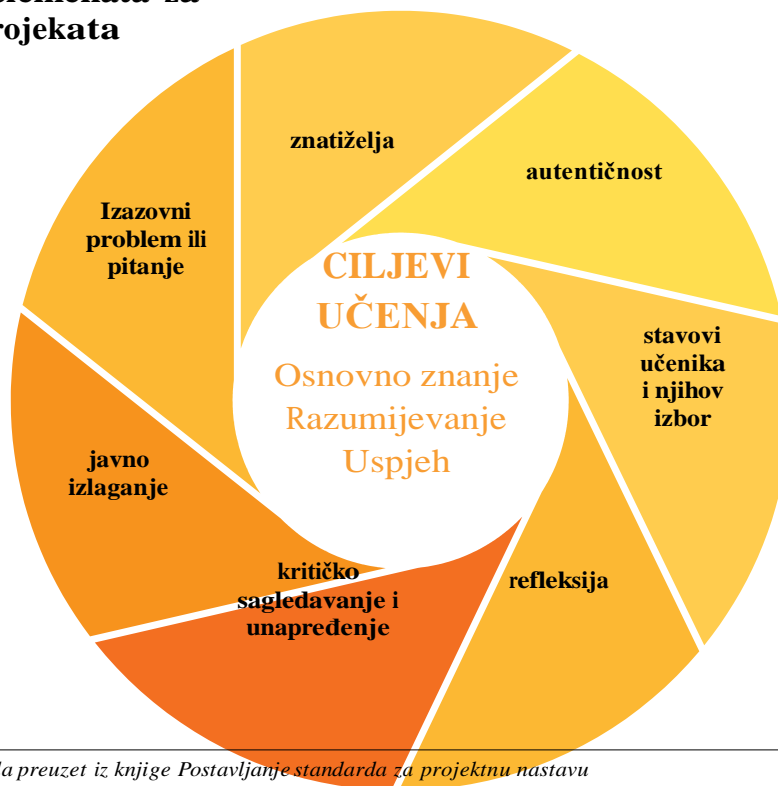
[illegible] za
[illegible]rojekata

znatiželja

autentičnost

Izazovni problem ili pitanje

CILJEVI UČENJA

Osnovno znanje
Razumijevanje
Uspjeh

stavovi učenika i njihov izbor

javno izlaganje

kritičko sagledavanje i unapređenje

refleksija

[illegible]la preuzet iz knjige Postavljanje standarda za projektnu nastavu